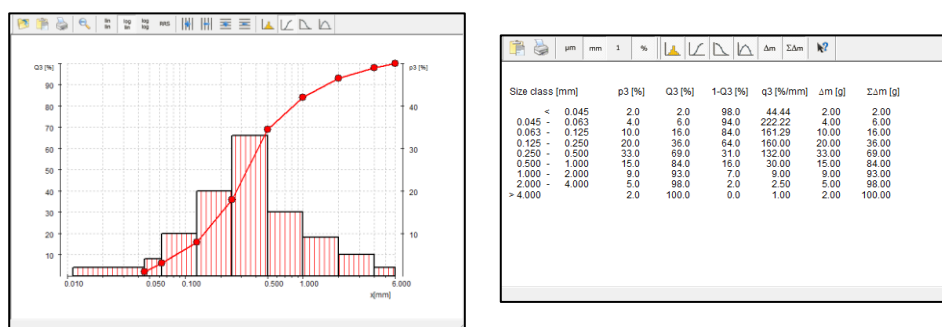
lin lin | log lin | log log | RRS

Q3 [%]
p3 [%]
90
80
70
60
50
40
30
20
10
0
40
30
20
10
0.010
0.050
0.100
0.500
1.000
5.000
x[mm]

µm | mm | 1 | % | Δm | ΣΔm

| Size class [mm] | p3 [%] | Q3 [%] | 1-Q3 [%] | q3 [%/mm] | Δm [g] | ΣΔm [g] |
|---|---|---|---|---|---|---|
| < 0.045 | 2.0 | 2.0 | 98.0 | 44.44 | 2.00 | 2.00 |
| 0.045 - 0.063 | 4.0 | 6.0 | 94.0 | 222.22 | 4.00 | 6.00 |
| 0.063 - 0.125 | 10.0 | 16.0 | 84.0 | 161.29 | 10.00 | 16.00 |
| 0.125 - 0.250 | 20.0 | 36.0 | 64.0 | 160.00 | 20.00 | 36.00 |
| 0.250 - 0.500 | 33.0 | 69.0 | 31.0 | 132.00 | 33.00 | 69.00 |
| 0.500 - 1.000 | 15.0 | 84.0 | 16.0 | 30.00 | 15.00 | 84.00 |
| 1.000 - 2.000 | 9.0 | 93.0 | 7.0 | 9.00 | 9.00 | 93.00 |
| 2.000 - 4.000 | 5.0 | 98.0 | 2.0 | 2.50 | 5.00 | 98.00 |
| > 4.000 | 2.0 | 100.0 | 0.0 | 1.00 | 2.00 | 100.00 |